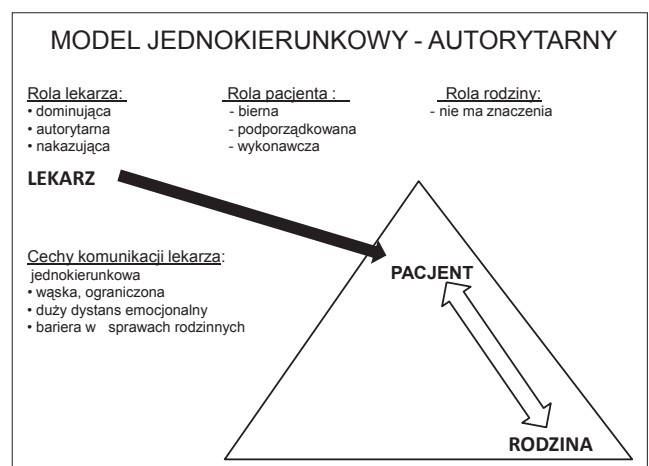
MODEL JEDNOKIERUNKOWY - AUTORYTARNY

Rola lekarza:
• dominująca
• autorytarna
• nakazująca

Rola pacjenta :
- bierna
- podporządkowana
- wykonawcza

Rola rodziny:
- nie ma znaczenia

LEKARZ

Cechy komunikacji lekarza:
jednokierunkowa
• wąska, ograniczona
• duży dystans emocjonalny
• bariera w sprawach rodzinnych

PACJENT

RODZINA